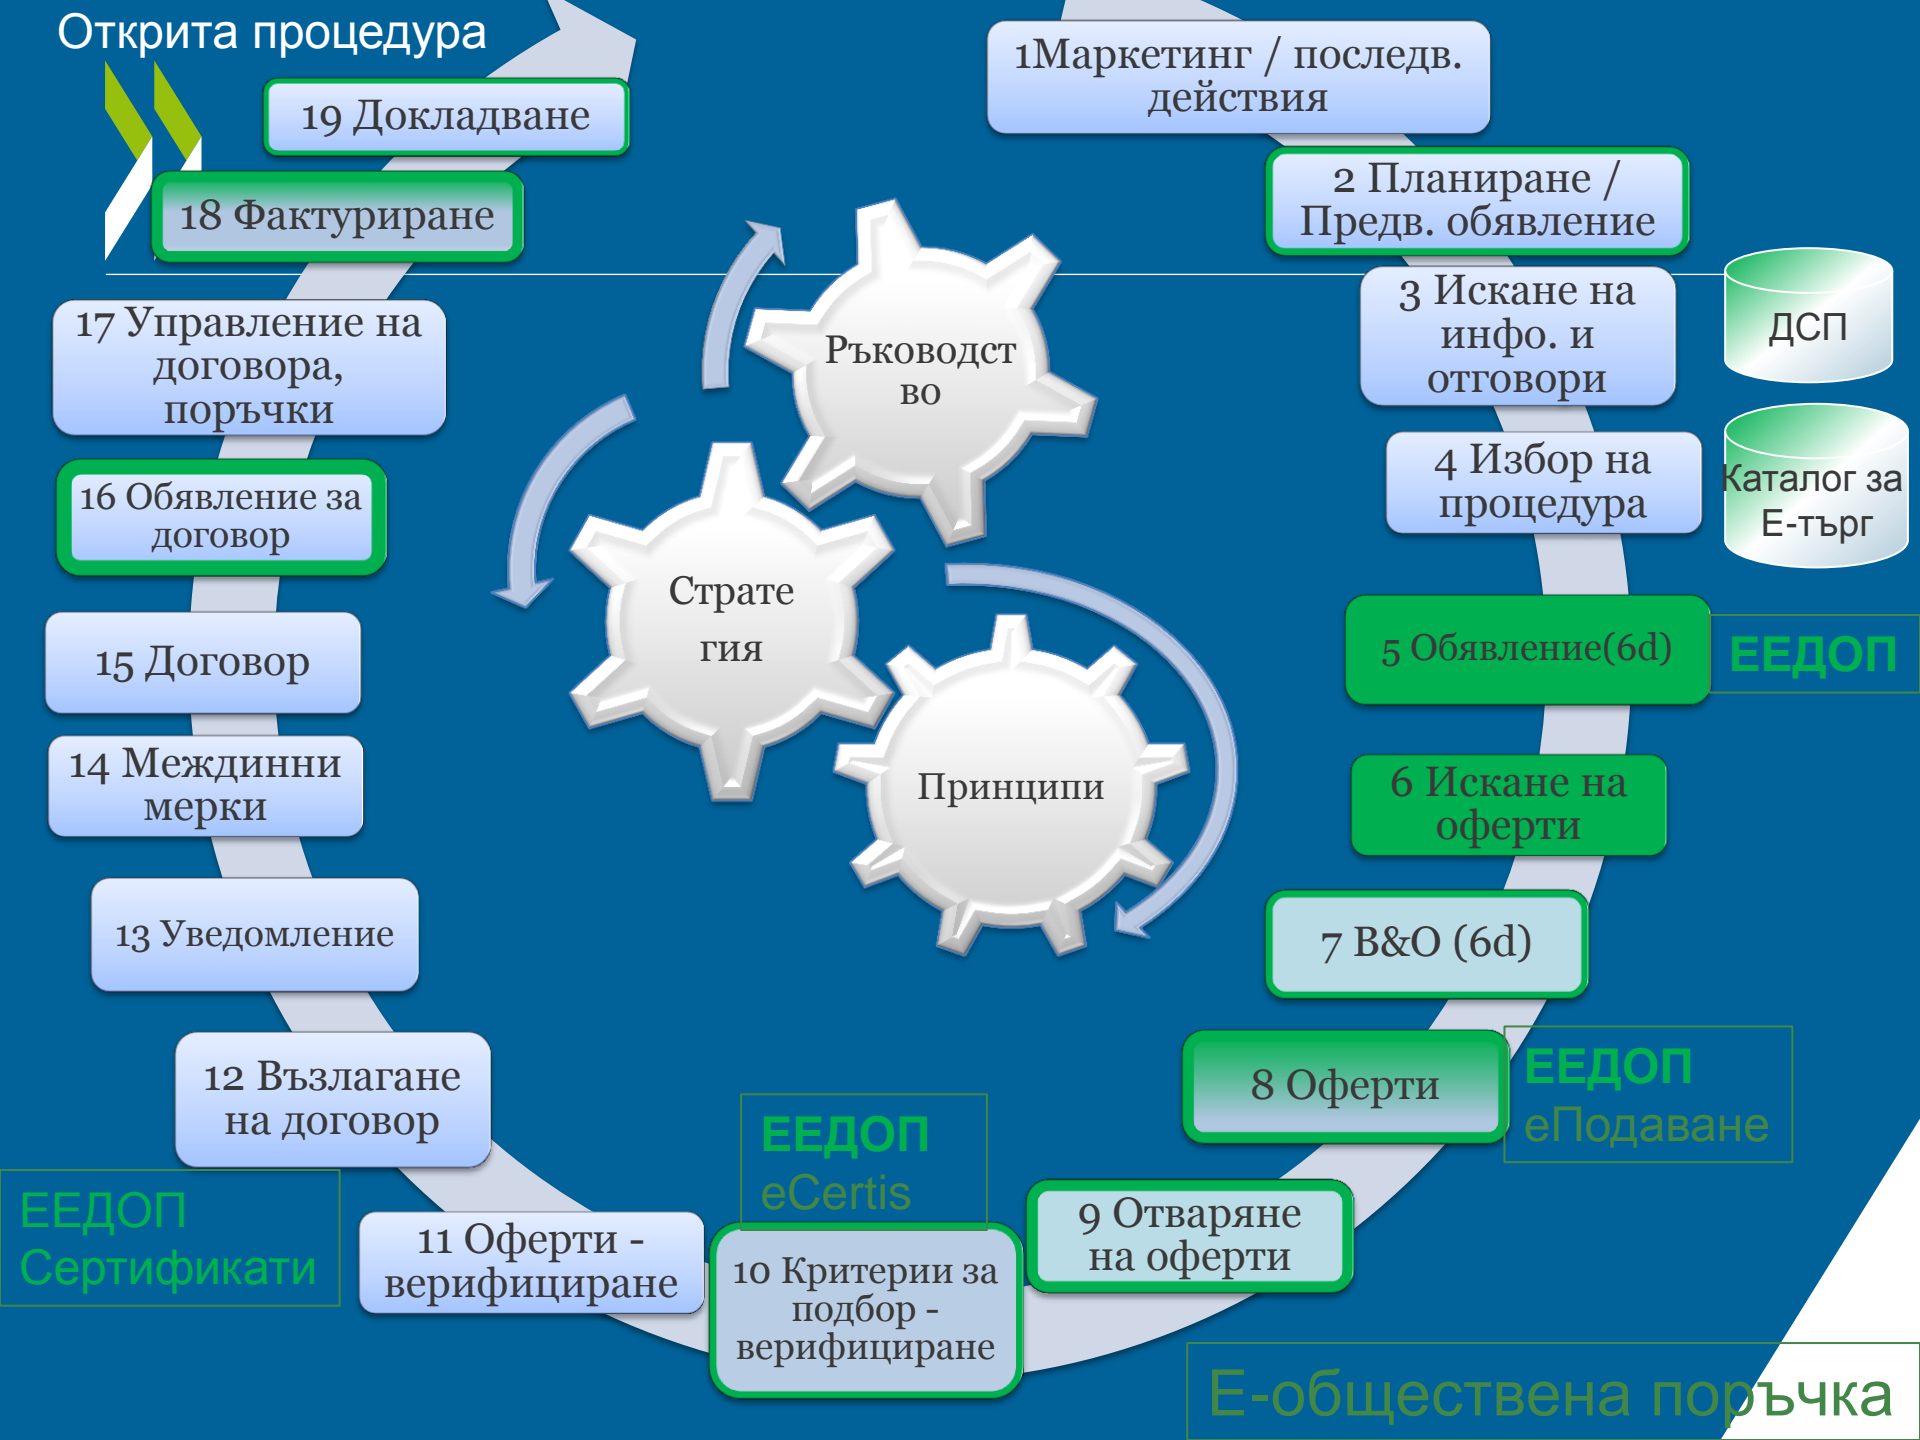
Открита процедура

1Маркетинг / последв. действия

2 Планиране / Предв. обявление

3 Искане на инфо. и отговори

ДСП

4 Избор на процедура

Каталог за Е-търг

5 Обявление(6d)

ЕЕДОП

6 Искане на оферти

7 B&O (6d)

8 Оферти

ЕЕДОП
еПодаване

9 Отваряне на оферти

10 Критерии за подбор - верифициране

ЕЕДОП
eCertis

11 Оферти - верифициране

ЕЕДОП
Сертификати

12 Възлагане на договор

13 Уведомление

14 Междинни мерки

15 Договор

16 Обявление за договор

17 Управление на договора, поръчки

18 Фактуриране

19 Докладване

Ръководст во

Страте гия

Принципи

Е-обществена поръчка